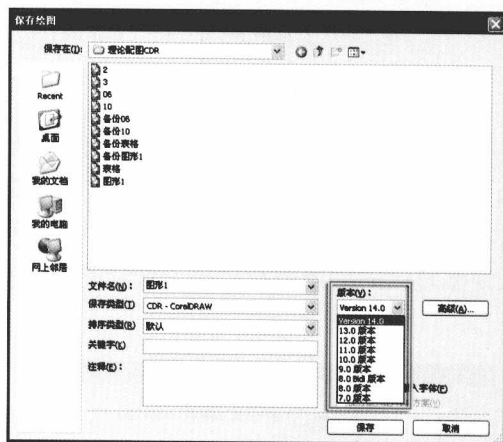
保存绘图

保存在(I): 理论配图CDR

2
3
08
10
备份08
备份10
备份表格
备份图形1
表格
图形1

Recent
桌面
我的文档
我的电脑
网上邻居

文件名(N): 图形1
保存类型(T): CDR - CorelDRAW
排序类型(R): 默认
关键字(K):
注释(E):

版本(V):
Version 14.0
Version 14.0
13.0 版本
12.0 版本
11.0 版本
10.0 版本
9.0 版本
8.0 Bidi 版本
8.0 版本
7.0 版本

高级(A)...

入字体(F)
方案(U)

保存
取消